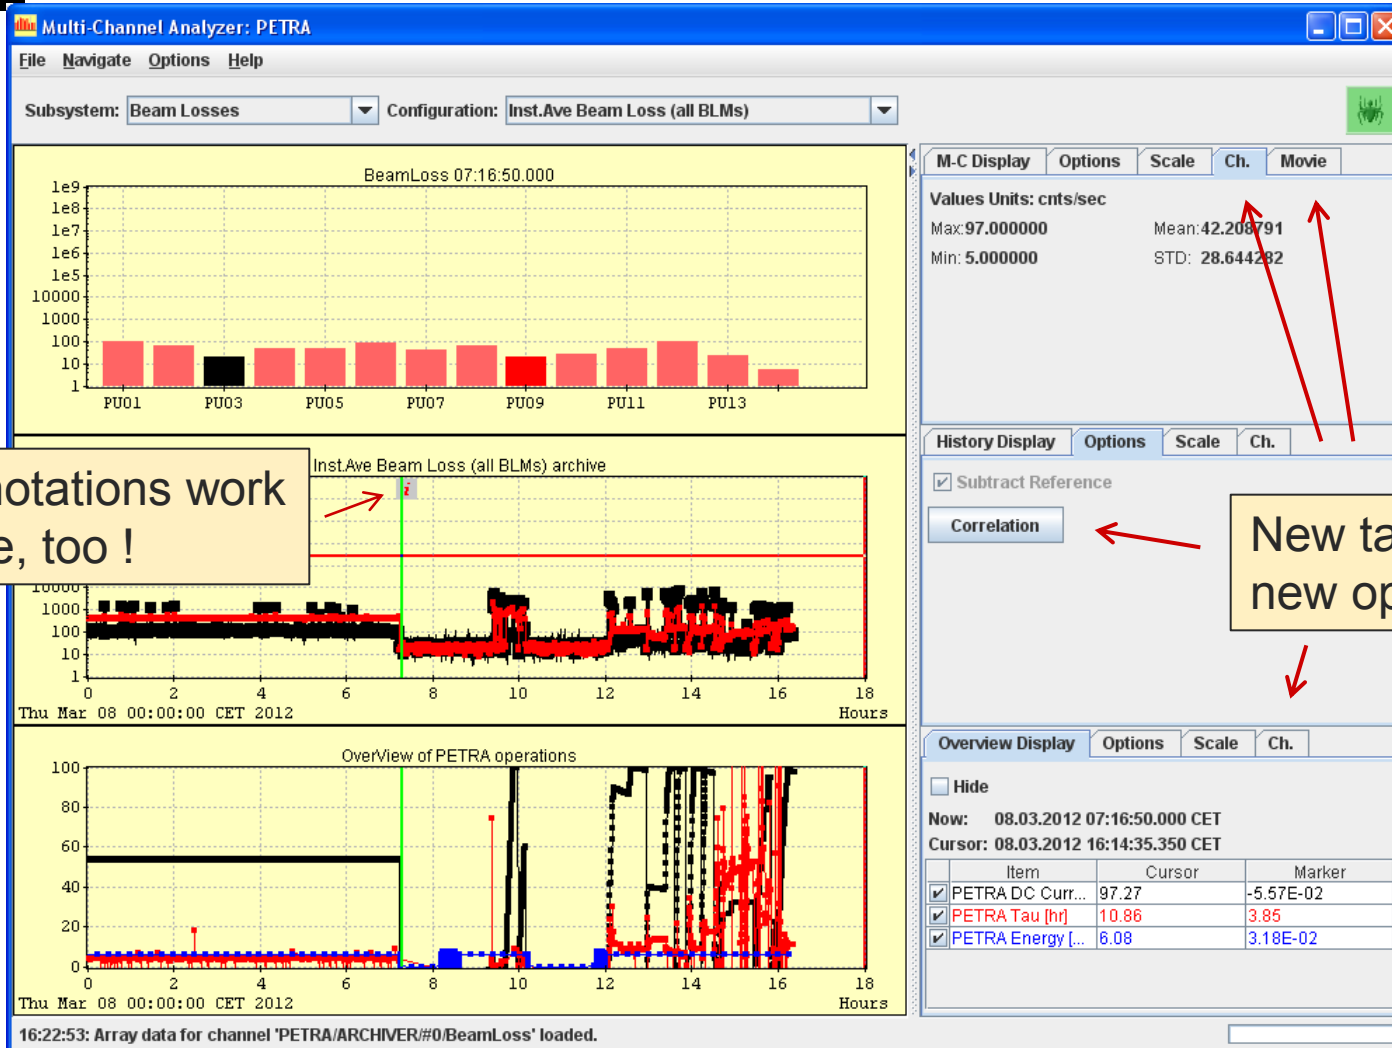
Multi-Channel Analyzer: PETRA

File Navigate Options Help

Subsystem: Beam Losses Configuration: Inst.Ave Beam Loss (all BLMs)

BeamLoss 07:16:50.000

1e9
1e8
1e7
1e6
1e5
10000
1000
100
10
1

PU01 PU03 PU05 PU07 PU09 PU11 PU13

Inst.Ave Beam Loss (all BLMs) archive

10000
1000
100
10
1

0 2 4 6 8 10 12 14 16 18
Thu Mar 08 00:00:00 CET 2012 Hours

otations work
e, too !

OverView of PETRA operations

100
80
60
40
20
0

0 2 4 6 8 10 12 14 16 18
Thu Mar 08 00:00:00 CET 2012 Hours

M-C Display | Options | Scale | Ch. | Movie

Values Units: cnts/sec
Max:97.000000 Mean:42.208791
Min: 5.000000 STD: 28.644282

History Display | Options | Scale | Ch.

Subtract Reference

Correlation

New ta
new op

Overview Display | Options | Scale | Ch.

Hide

Now: 08.03.2012 07:16:50.000 CET
Cursor: 08.03.2012 16:14:35.350 CET

| Item | Cursor | Marker |
|---|---|---|
| PETRA DC Curr... | 97.27 | -5.57E-02 |
| PETRA Tau [hr] | 10.86 | 3.85 |
| PETRA Energy [... | 6.08 | 3.18E-02 |

16:22:53: Array data for channel 'PETRA/ARCHIVER/#0/BeamLoss' loaded.